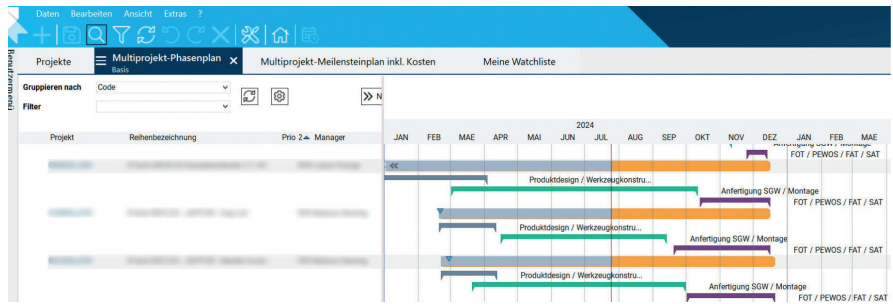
Daten Bearbeiten Ansicht Extras ?

Benutzermenü

Projekte

Multiprojekt-Phasenplan
Basis

Multiprojekt-Meilensteinplan inkl. Kosten

Meine Watchliste

Gruppieren nach
Code

Filter

» N

Projekt
Reihenbezeichnung
Prio 2
Manager

2024

| JAN | FEB | MAE | APR | MAI | JUN | JUL | AUG | SEP | OKT | NOV | DEZ | JAN | FEB | ME |
|---|---|---|---|---|---|---|---|---|---|---|---|---|---|---|

Anfertigung SGW / Montage
FOT / PEWOS / FAT / SAT
«
Produktdesign / Werkzeugkonstru...
Anfertigung SGW / Montage
FOT / PEWOS / FAT / SAT
Produktdesign / Werkzeugkonstru...
Anfertigung SGW / Montage
FOT / PEWOS / FAT / SAT
Produktdesign / Werkzeugkonstru...
Anfertigung SGW / Montage
FOT / PEWOS / FAT / SAT